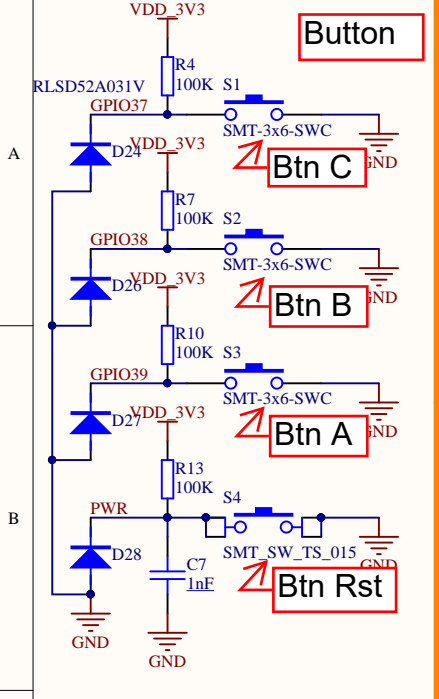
VDD_3V3

Button

R4
100K

RLSD52A031V

S1

GPIO37

SMT-3x6-SWC

A

D24

VDD_3V3

GND

Btn C

R7
100K

S2

GPIO38

SMT-3x6-SWC

D26

VDD_3V3

GND

Btn B

R10
100K

S3

GPIO39

SMT-3x6-SWC

D27

VDD_3V3

Btn A

GND

R13
100K

B

S4

PWR

D28

SMT_SW_TS_015

GND

C7
1nF

Btn Rst

GND

GND